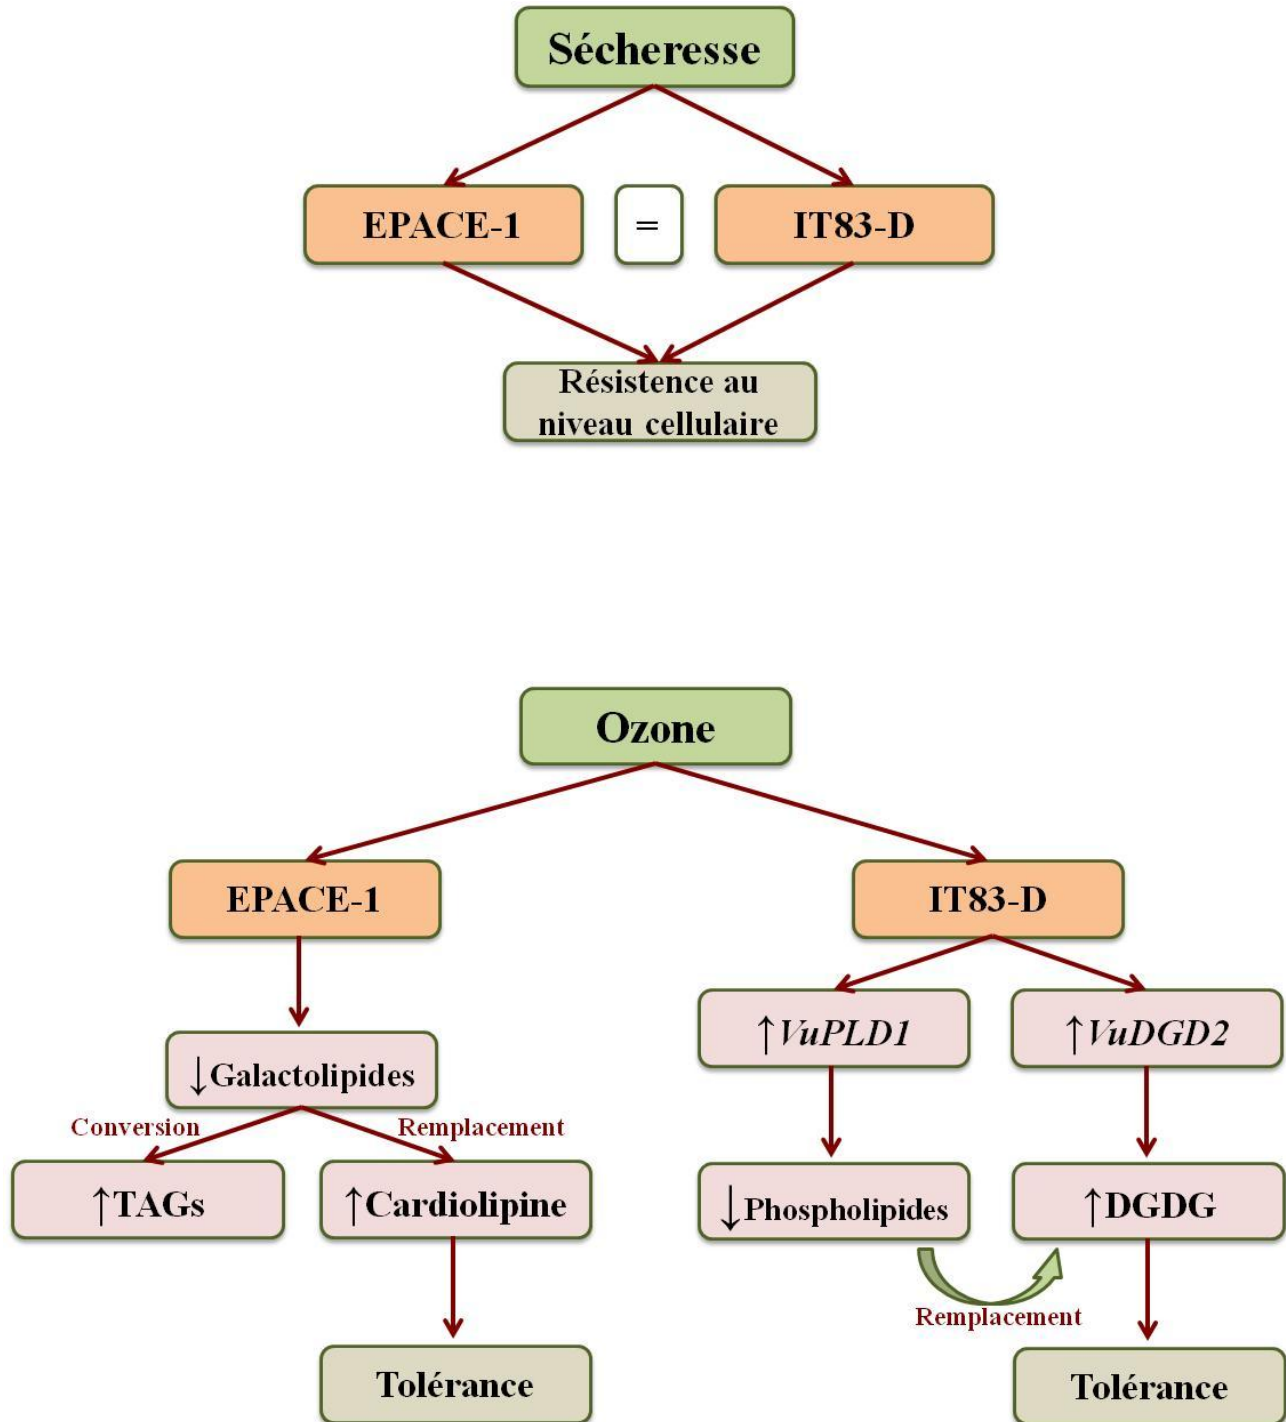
Sécheresse

EPACE-1

=

IT83-D

Résistence au niveau cellulaire

Ozone

EPACE-1

IT83-D

↓Galactolipides

Conversion

Remplacement

↑TAGs

↑Cardiolipine

Tolérance

↑*VuPLD1*

↑*VuDGD2*

↓Phospholipides

↑DGDG

Remplacement

Tolérance